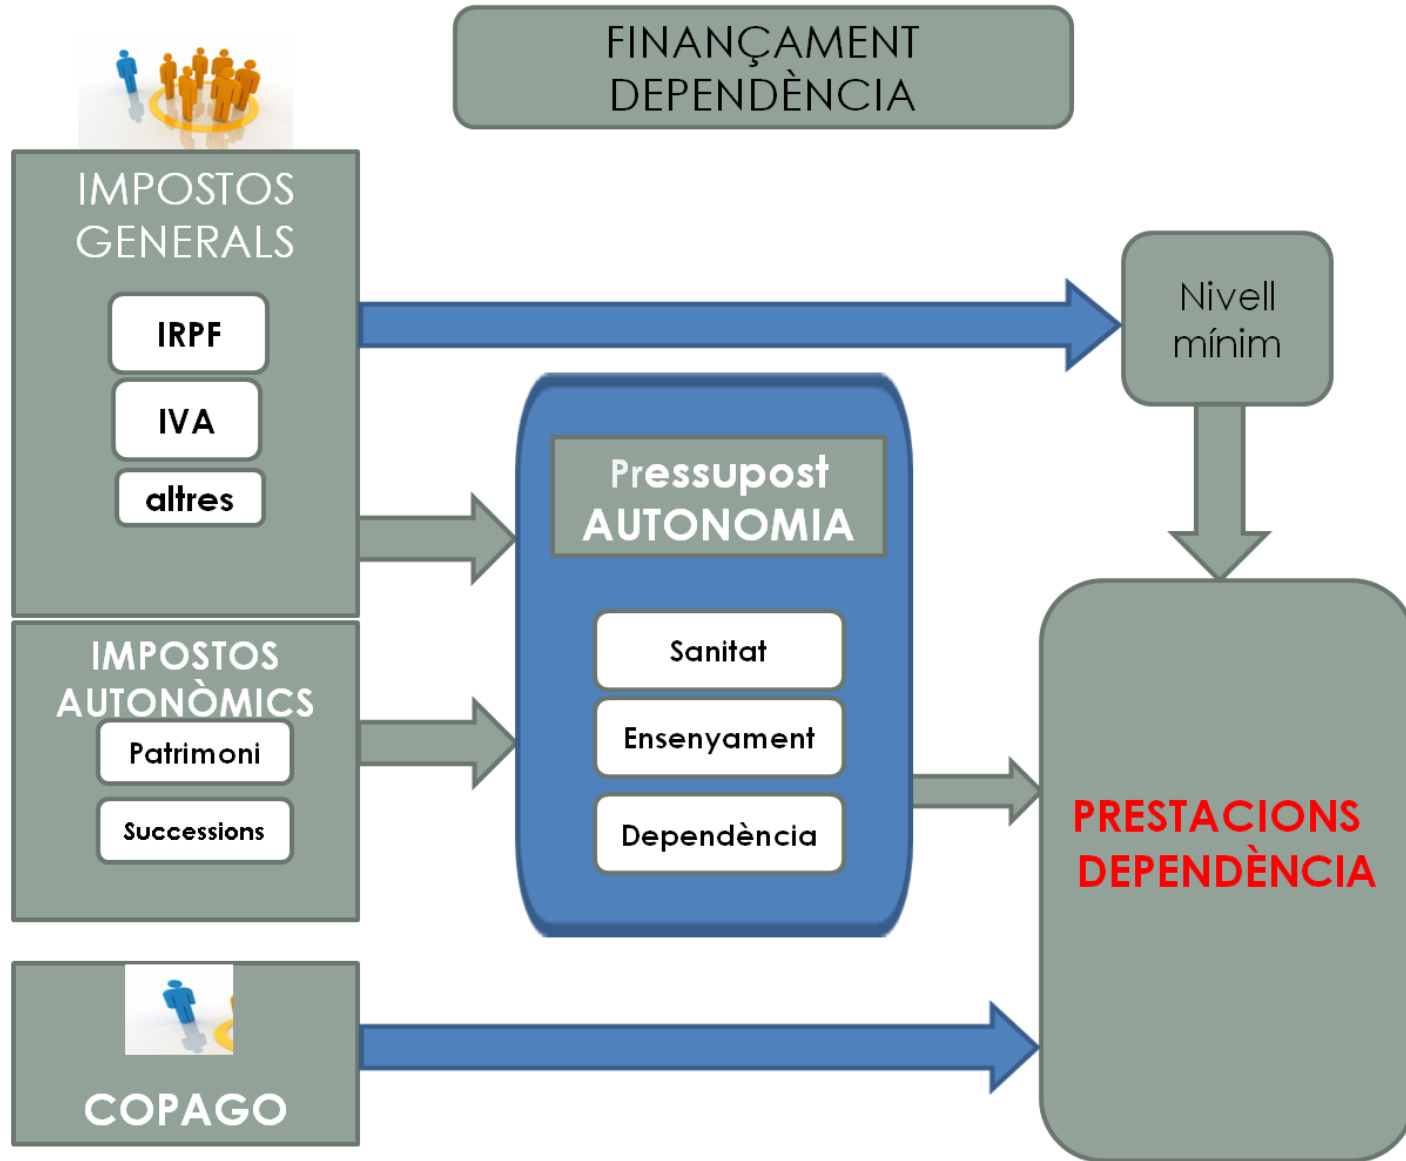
FINANÇAMENT DEPENDÈNCIA

IMPOSTOS GENERALS

IRPF

IVA

altres

Nivell mínim

Pressupost AUTONOMIA

Sanitat

Ensenyament

Dependència

IMPOSTOS AUTONÒMICS

Patrimoni

Successions

PRESTACIONS DEPENDÈNCIA

COPAGO